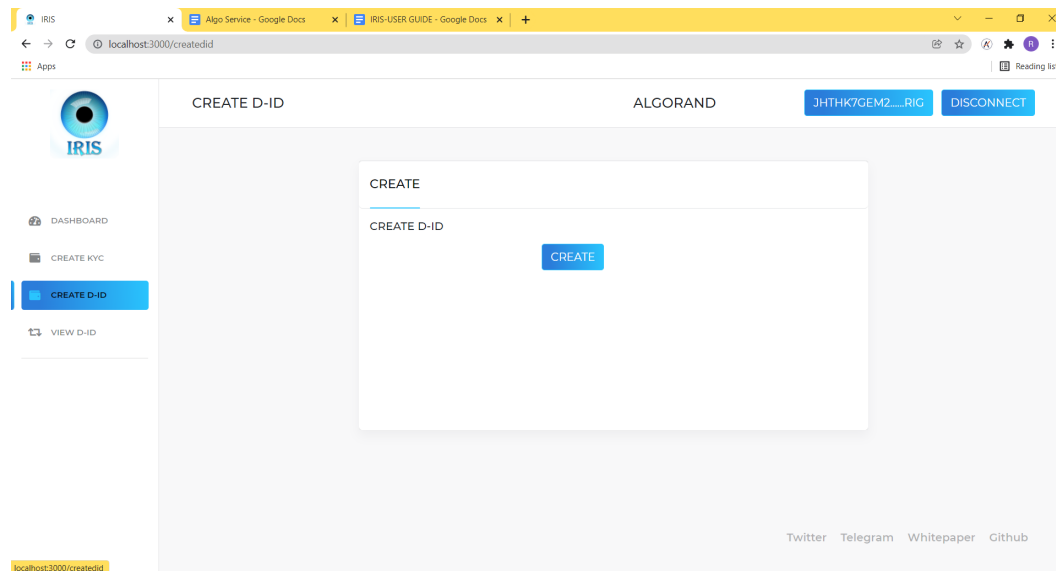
IRIS ×
Algo Service - Google Docs ×
IRIS-USER GUIDE - Google Docs ×
+

localhost:3000/createdid

Apps

Reading list

IRIS

CREATE D-ID

ALGORAND

JHTHK7GEM2......RIG

DISCONNECT

DASHBOARD

CREATE KYC

CREATE D-ID

VIEW D-ID

CREATE

CREATE D-ID

CREATE

Twitter Telegram Whitepaper Github

localhost:3000/createdid